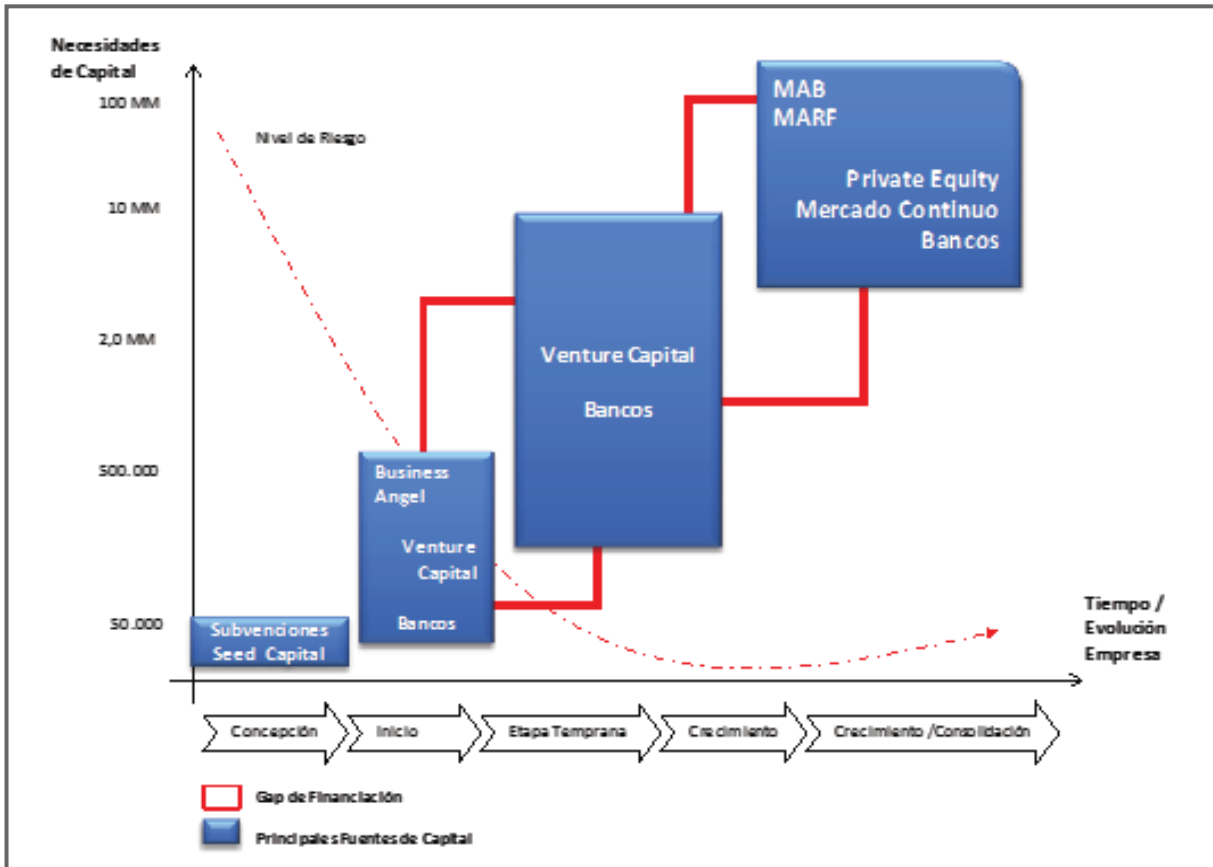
Necesidades de Capital

100 MM

10 MM

2,0 MM

500.000

50.000

Nivel de Riesgo

MAB
MARF

Private Equity
Mercado Continuo
Bancos

Venture Capital

Bancos

Business Angel

Venture Capital

Bancos

Subvenciones
Seed Capital

Tiempo / Evolución Empresa

Concepción

Inicio

Etapa Temprana

Crecimiento

Crecimiento /Consolidación

Gap de Financiación

Principales Fuentes de Capital